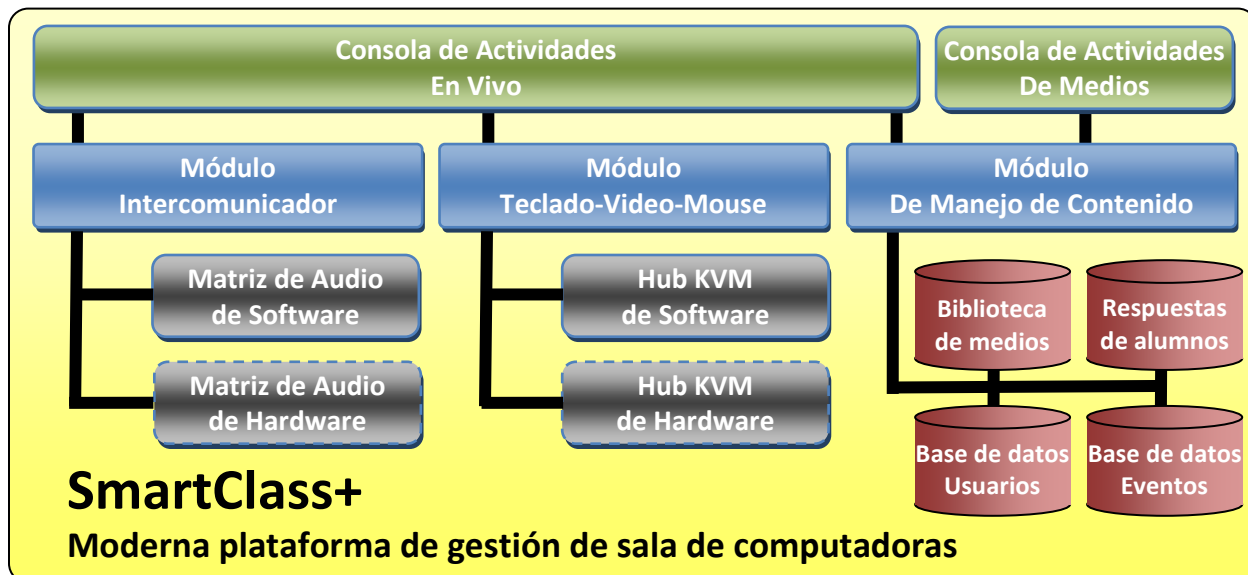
Consola de Actividades
En Vivo

Consola de Actividades
De Medios

Módulo
Intercomunicador

Módulo
Teclado-Video-Mouse

Módulo
De Manejo de Contenido

Matriz de Audio
de Software

Matriz de Audio
de Hardware

Hub KVM
de Software

Hub KVM
de Hardware

Biblioteca
de medios

Respuestas
de alumnos

Base de datos
Usuarios

Base de datos
Eventos

SmartClass+
Moderna plataforma de gestión de sala de computadoras